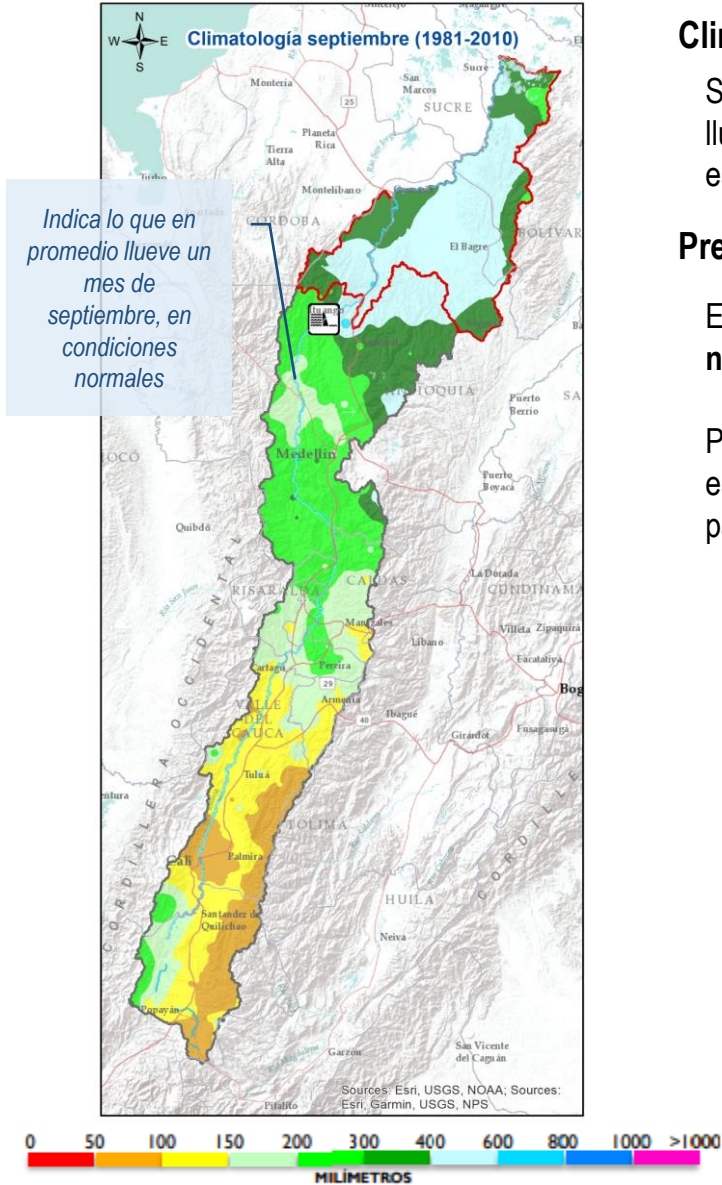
N
W E
S
Climatología septiembre (1981-2010)

Indica lo que en promedio llueve un mes de septiembre, en condiciones normales

Sincelejo
Montería
San Marcos
SUCRE
Sucre
25
Planeta Rica
Tierra Alta
Montelíbano
CÓRDOBA
BOLÍVAR
El Bagre
Ituango
ANTIOQUIA
Puerto Berrío
Medellín
Puerto Boyacá
Quibdó
La Dorada
RISARALDA
CALDAS
CUNDINAMARCA
Manizales
Líbano
Villeta
Zipaquirá
Facatativá
Cartago
Pereira
29
Armenia
40
Ibagué
Bog
VALLE DEL CAUCA
Girardot
Fusagasugá
Tuluá
TOLIMA
Cali
Palmira
Santander de Quilichao
HUILA
Neiva
Popayán
San Vicente del Caguán
Garzón
Pitalito
CORDILLERA OCCIDENTAL
CORDILLERA

Sources: Esri, USGS, NOAA; Sources: Esri, Garmin, USGS, NPS

0 50 100 150 200 300 400 600 800 1000 >1000
MILÍMETROS

Clim
S
llu
e

Pre
E
n

P
e
p